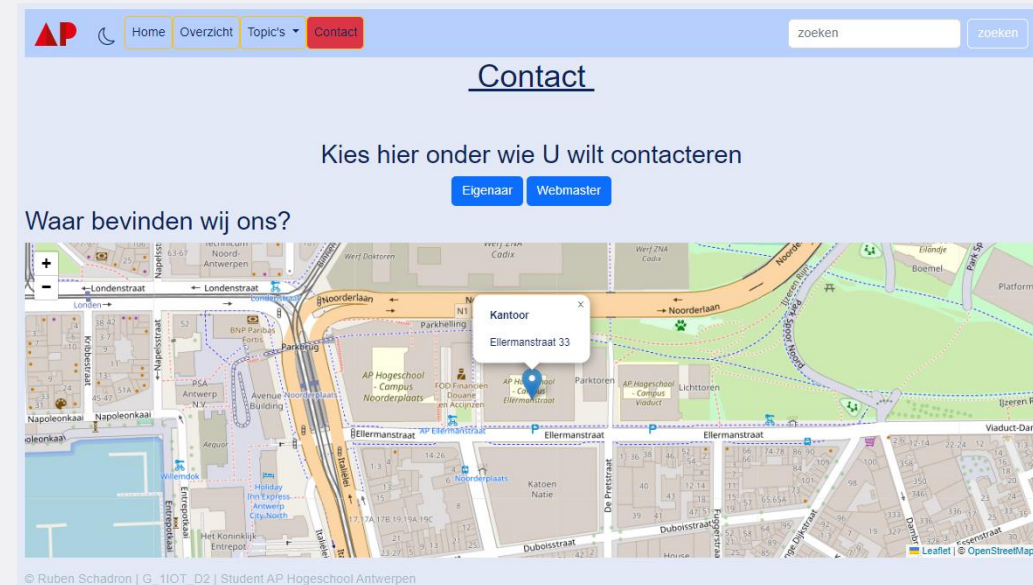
AP

Home Overzicht Topic's Contact

zoeken zoeken

Contact

Kies hier onder wie U wilt contacteren

Eigenaar Webmaster

Waar bevinden wij ons?

+
−

Kantoor

Ellermanstraat 33

×

Londenstraat
Londenstraat
Noorderlaan
Noorderlaan
Parkhelling
Parkbrug
Napoleonkaai
Napoleonkaai
Ellermanstraat
Ellermanstraat
Ellermanstraat
Viaduct-Dam
AP Hogeschool - Campus Noorderplaats
AP Hogeschool - Campus Viaduct
FOD Financiën Douane en Accijnzen
Parktoren
Lichttoren
Werf ZNA Cadix
Werf ZNA Cadix
Werf Doktoren
BNP Paribas Fortis
PSA Antwerp N.V.
Avenue Building
Aequor
Willemdok
Holiday Inn Express - Antwerp City-North
Het Koninklijk Entrepot
Entrepotkaai
Noorderplaats
Katoen Natie
De Pretstraat
Duboisstraat
Duboisstraat
Fuggerstraat
Italiëlei
Kribbestraat
Napelsstraat
Eilandje
Boemel
Platform
Park Spoor Noord
Damstraat
Essenstraat
House

Leaflet | © OpenStreetMap

© Ruben Schadron | G_1IOT_D2 | Student AP Hogeschool Antwerpen